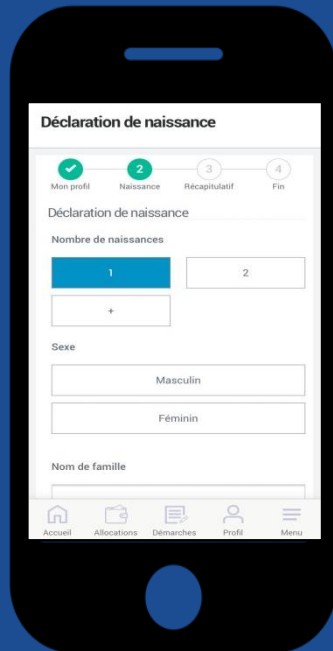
Déclaration de naissance

2 3 4
Mon profil Naissance Récapitulatif Fin

Déclaration de naissance

Nombre de naissances

1 2

+

Sexe

Masculin

Féminin

Nom de famille

Accueil Allocations Démarches Profil Menu